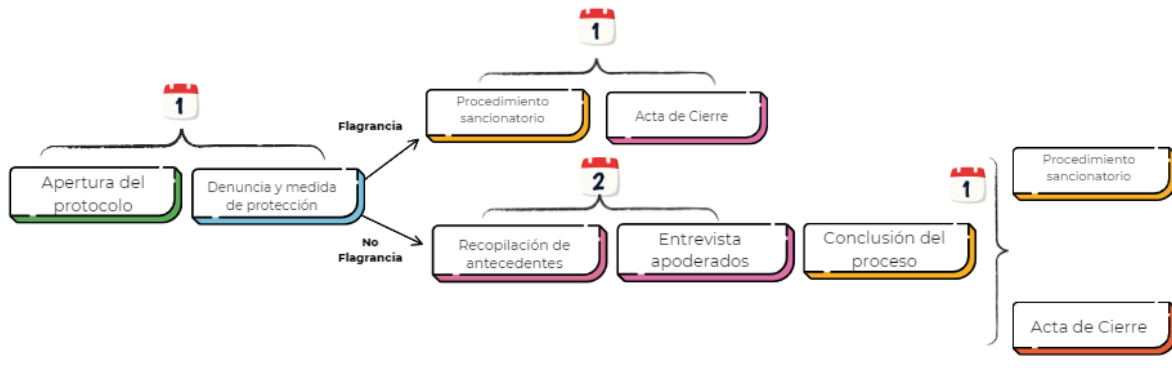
1

Apertura del protocolo

Denuncia y medida de protección

Flagrancia

1

Procedimiento sancionatorio

Acta de Cierre

No Flagrancia

2

Recopilación de antecedentes

Entrevista apoderados

Conclusión del proceso

1

Procedimiento sancionatorio

Acta de Cierre